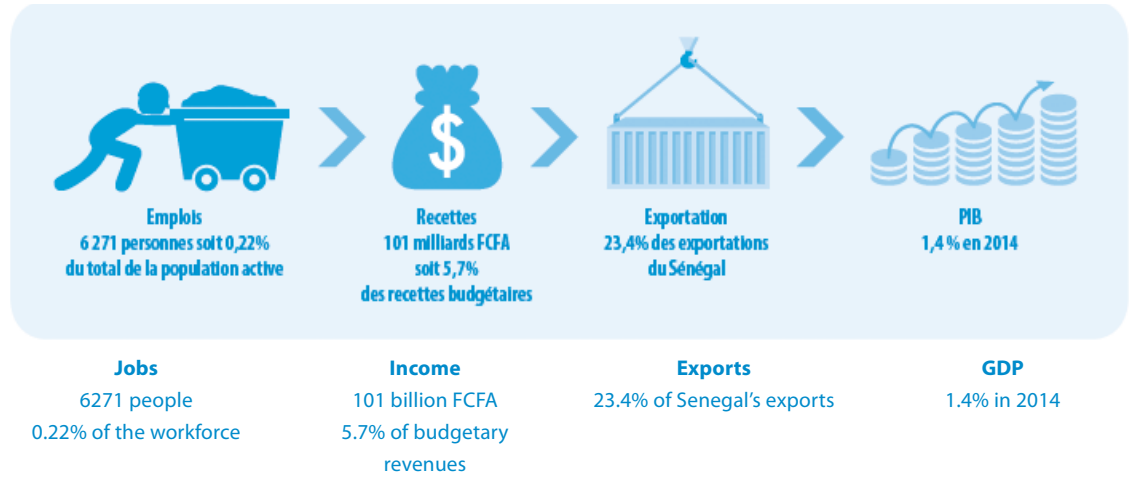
Emplois
6 271 personnes soit 0,22% du total de la population active

Recettes
101 milliards FCFA soit 5,7% des recettes budgétaires

Exportation
23,4% des exportations du Sénégal

PIB
1,4 % en 2014

Jobs
6271 people
0.22% of the workforce

Income
101 billion FCFA
5.7% of budgetary revenues

Exports
23.4% of Senegal's exports

GDP
1.4% in 2014